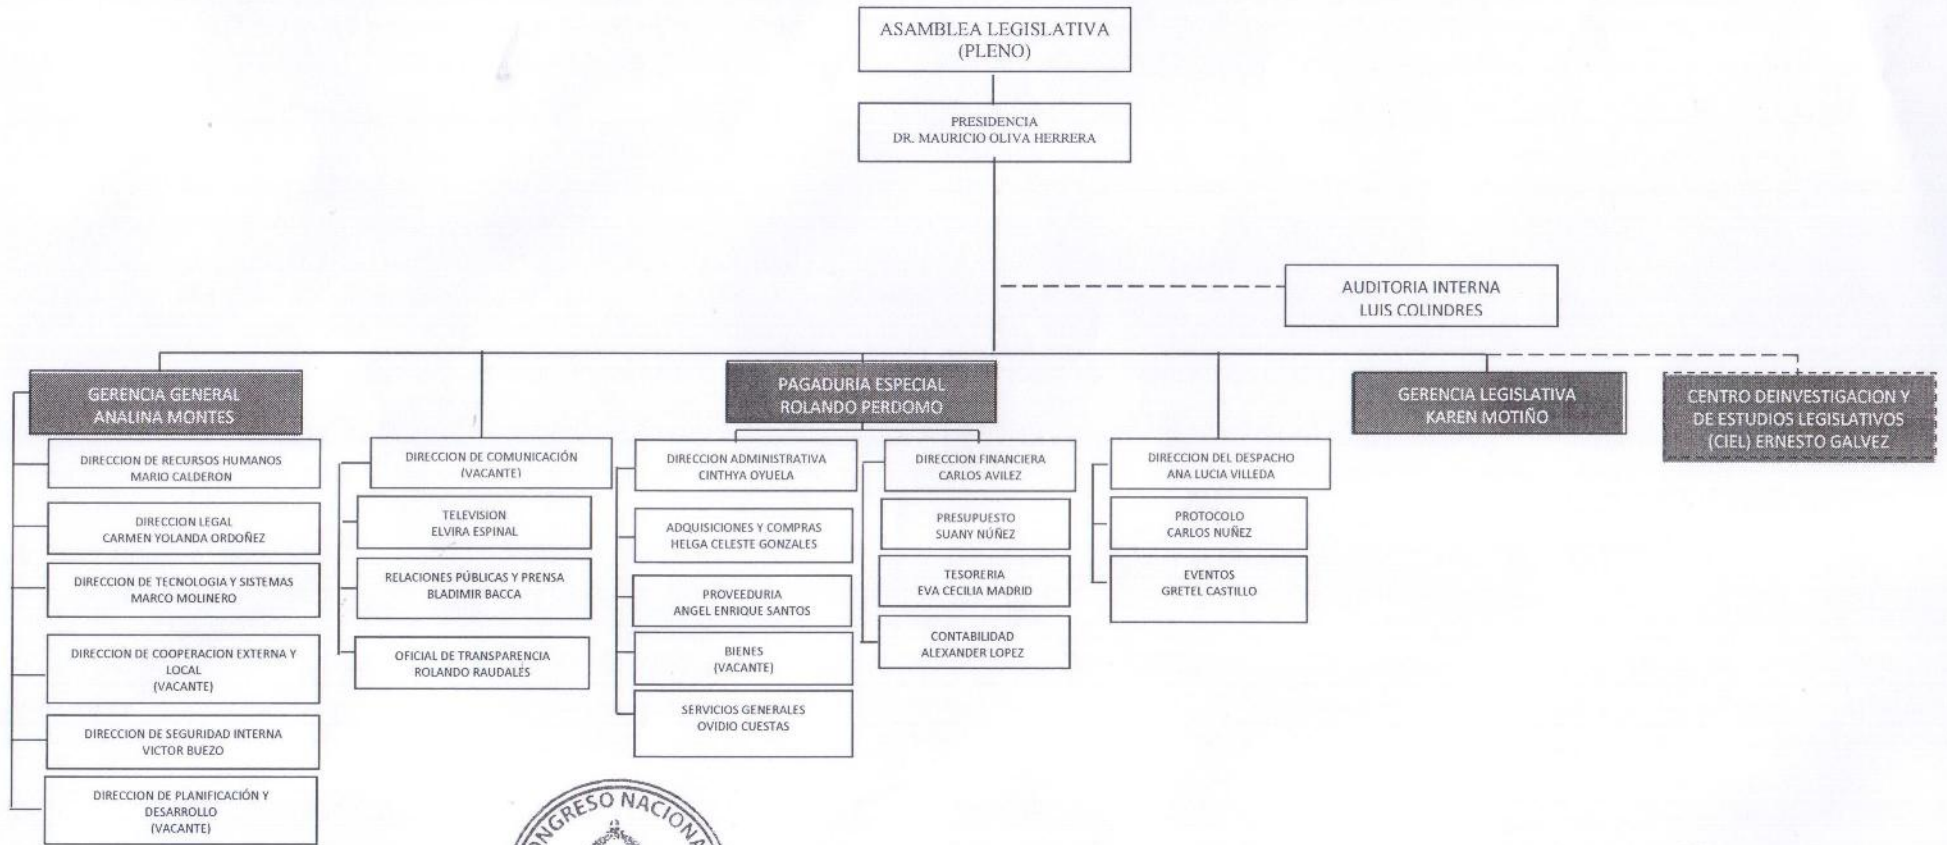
ASAMBLEA LEGISLATIVA
(PLENO)

PRESIDENCIA
DR. MAURICIO OLIVA HERRERA

AUDITORIA INTERNA
LUIS COLINDRES

GERENCIA GENERAL
ANALINA MONTES

DIRECCION DE RECURSOS HUMANOS
MARIO CALDERON

DIRECCION LEGAL
CARMEN YOLANDA ORDOÑEZ

DIRECCION DE TECNOLOGIA Y SISTEMAS
MARCO MOLINERO

DIRECCION DE COOPERACION EXTERNA Y LOCAL
(VACANTE)

DIRECCION DE SEGURIDAD INTERNA
VICTOR BUEZO

DIRECCION DE PLANIFICACIÓN Y DESARROLLO
(VACANTE)

DIRECCION DE COMUNICACIÓN
(VACANTE)

TELEVISION
ELVIRA ESPINAL

RELACIONES PÚBLICAS Y PRENSA
BLADIMIR BACCA

OFICIAL DE TRANSPARENCIA
ROLANDO RAUDALES

PAGADURIA ESPECIAL
ROLANDO PERDOMO

DIRECCION ADMINISTRATIVA
CINTHYA OYUELA

ADQUISICIONES Y COMPRAS
HELGA CELESTE GONZALES

PROVEEDURIA
ANGEL ENRIQUE SANTOS

BIENES
(VACANTE)

SERVICIOS GENERALES
OVIDIO CUESTAS

DIRECCION FINANCIERA
CARLOS AVILEZ

PRESUPUESTO
SUANY NÚÑEZ

TESORERIA
EVA CECILIA MADRID

CONTABILIDAD
ALEXANDER LOPEZ

DIRECCION DEL DESPACHO
ANA LUCIA VILLEDA

PROTOCOLO
CARLOS NUÑEZ

EVENTOS
GRETEL CASTILLO

GERENCIA LEGISLATIVA
KAREN MOTIÑO

CENTRO DEINVESTIGACION Y DE ESTUDIOS LEGISLATIVOS (CIEL) ERNESTO GALVEZ

CONGRESO NACIONAL